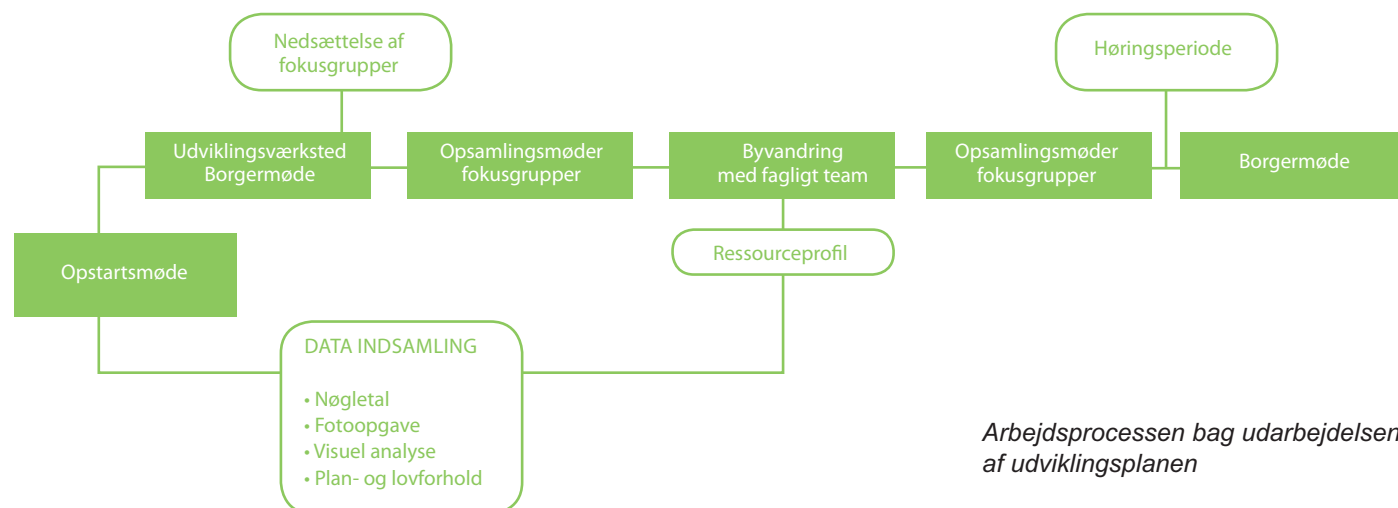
Nedsættelse af fokusgrupper

Høringsperiode

Udviklingsværksted Borgermøde

Opsamlingsmøder fokusgrupper

Byvandring med fagligt team

Opsamlingsmøder fokusgrupper

Borgermøde

Ressourceprofil

Opstartsmøde

DATA INDSAMLING

• Nøgletal
• Fotoopgave
• Visuel analyse
• Plan- og lovforhold

Arbejdsprocessen bag udarbejdelsen af udviklingsplanen